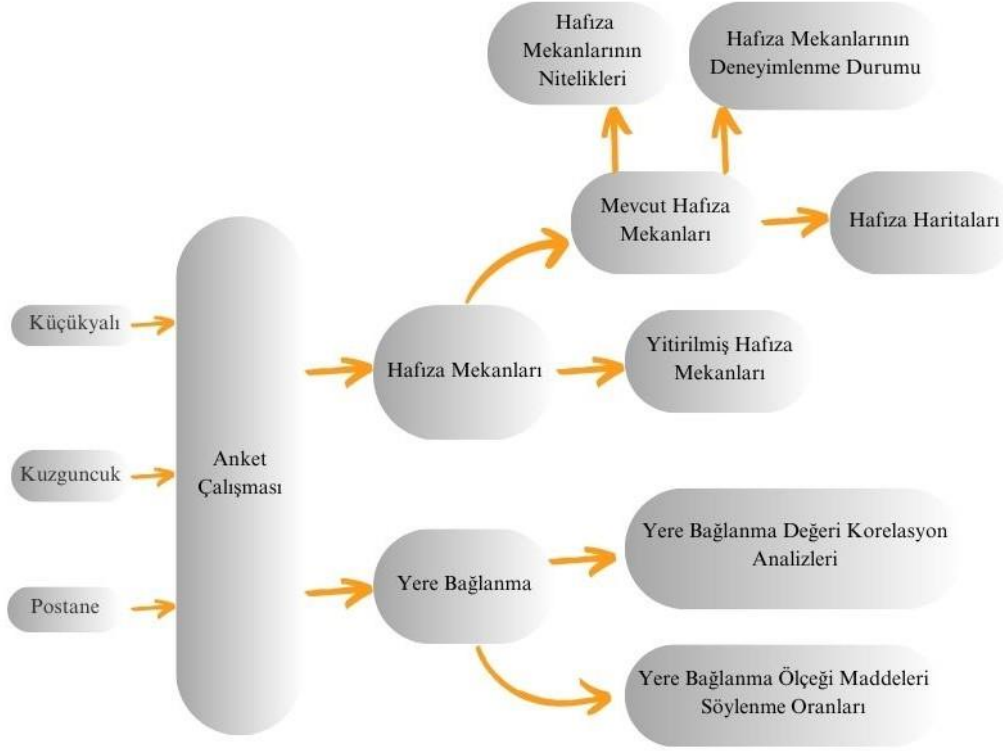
Hafıza Mekanlarının Nitelikleri

Hafıza Mekanlarının Deneyimlenme Durumu

Mevcut Hafıza Mekanları

Hafıza Haritaları

Küçükyalı

Kuzguncuk

Postane

Anket Çalışması

Hafıza Mekanları

Yitirilmiş Hafıza Mekanları

Yere Bağlanma

Yere Bağlanma Değeri Korelasyon Analizleri

Yere Bağlanma Ölçeği Maddeleri Söylenme Oranları